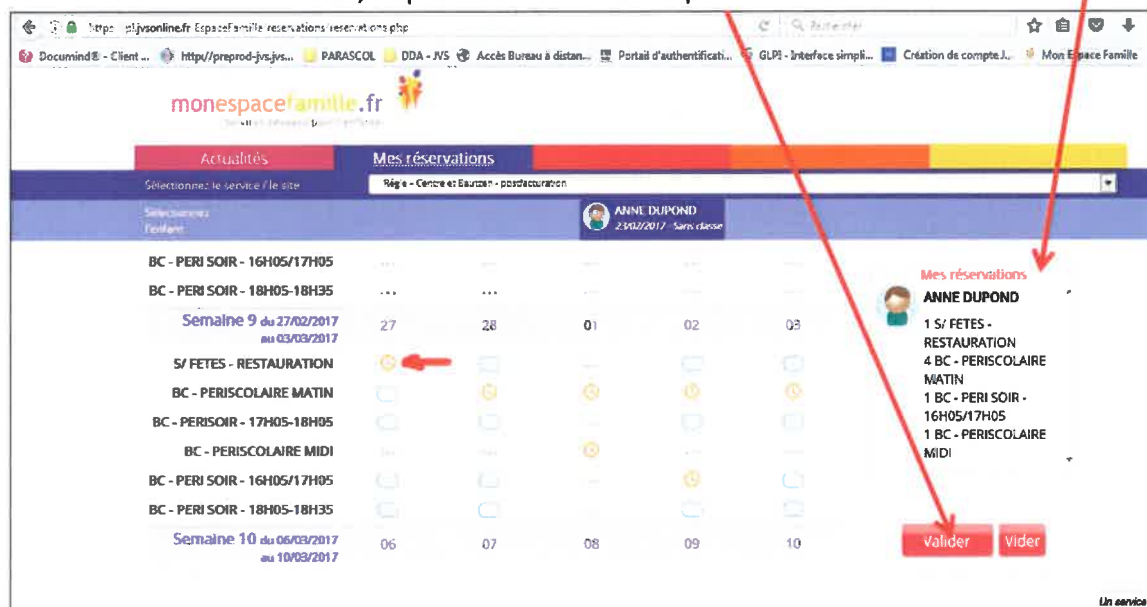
https://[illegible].jvsonline.fr/EspaceFamille/reservations/reservations.php

Rechercher

Documind® - Client ... http//preprod-jvs.jvs... PARASCOL DDA - JVS Accès Bureau à distan... Portail d'authentificati... GLPI - Interface simpli... Création de compte J... Mon Espace Famille

monespacefamille.fr

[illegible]

Actualités

Mes réservations

Sélectionnez le service / le site

Régie - Centre et Bautzen - postrestauration

Sélectionnez l'enfant

ANNE DUPOND
23/02/2017 - Sans classe

BC - PERI SOIR - 16H05/17H05

BC - PERI SOIR - 18H05-18H35

Semaine 9 du 27/02/2017 au 03/03/2017 | 27 | 28 | 01 | 02 | 03

S/ FETES - RESTAURATION

BC - PERISCOLAIRE MATIN

BC - PERISOIR - 17H05-18H05

BC - PERISCOLAIRE MIDI

BC - PERI SOIR - 16H05/17H05

BC - PERI SOIR - 18H05-18H35

Semaine 10 du 06/03/2017 au 10/03/2017 | 06 | 07 | 08 | 09 | 10

Mes réservations

ANNE DUPOND

1 S/ FETES - RESTAURATION
4 BC - PERISCOLAIRE MATIN
1 BC - PERI SOIR - 16H05/17H05
1 BC - PERISCOLAIRE MIDI

Valider

Vider

Un service